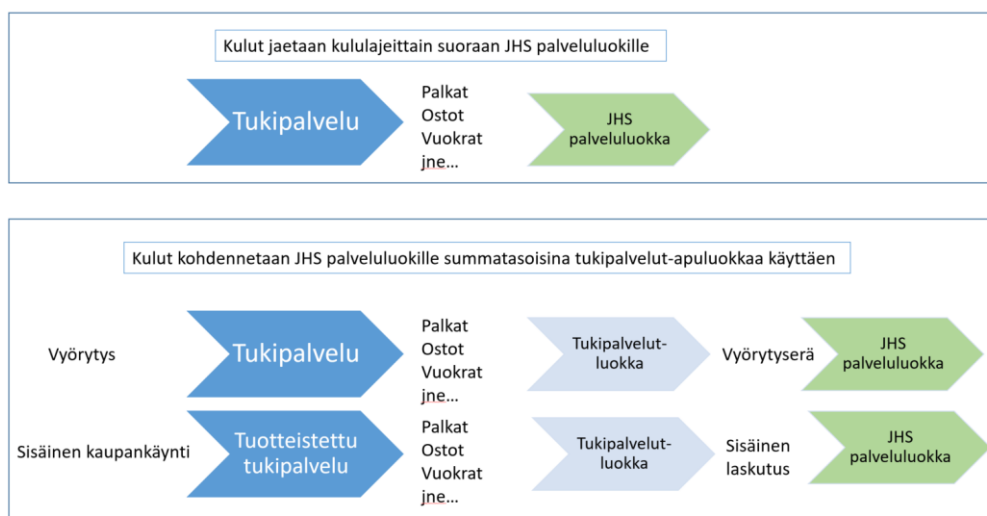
Kulut jaetaan kululajeittain suoraan JHS palveluluokille

Tukipalvelu

Palkat
Ostot
Vuokrat
jne...

JHS palveluluokka

Kulut kohdennetaan JHS palveluluokille summatasoisina tukipalvelut-apuluokkaa käyttäen

Vyörytys

Tukipalvelu

Palkat
Ostot
Vuokrat
jne...

Tukipalvelut-luokka

Vyörytyserä

JHS palveluluokka

Sisäinen kaupankäynti

Tuotteistettu tukipalvelu

Palkat
Ostot
Vuokrat
jne...

Tukipalvelut-luokka

Sisäinen laskutus

JHS palveluluokka